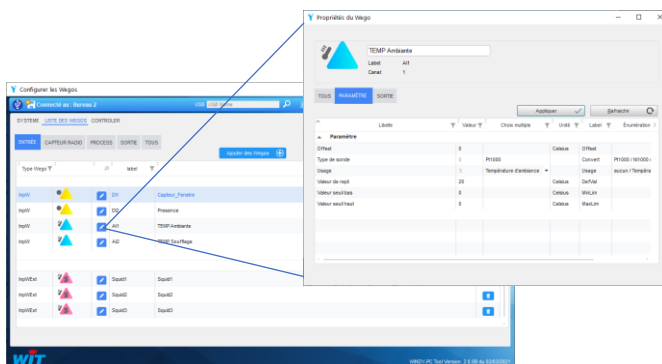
Configurer les Wegos

Connecté au : Bureau 2

USB

SYSTEME LISTE DES WEGOS CONTROLER

ENTREE CAPTEUR RADIO PROCESS SORTIE TOUS

Ajouter des Wegos

Type Wego

label

InpW DI1 Capteur_Fenetre

InpW DI2 Presence

InpW AI1 TEMP Ambiante

InpW AI2 TEMP Soufflage

InpWExt Squid1 Squid1

InpWExt Squid2 Squid2

InpWExt Squid3 Squid3

WIT

WINDY-PC Tool Version : 2.6.0B du 02/02/2021

Propriétés du Wego

TEMP Ambiante

Label AI1

Canal 1

TOUS PARAMETRE SORTIE

Appliquer

Rafraichir

| Libelle | Valeur | Choix multiple | Unité | Label | Enumération |
|---|---|---|---|---|---|
| Paramètre | | | | | |
| Offset | 0 | | Celsius | Offset | |
| Type de sonde | 1 | Pt1000 | | Convert | Pt1000 / Ni1000 / |
| Usage | 1 | Température d'ambiance | | Usage | aucun / Tempéra |
| Valeur de repli | 20 | | Celsius | DefVal | |
| Valeur seuil bas | 0 | | Celsius | MinLim | |
| Valeur seuil haut | 0 | | Celsius | MaxLim | |